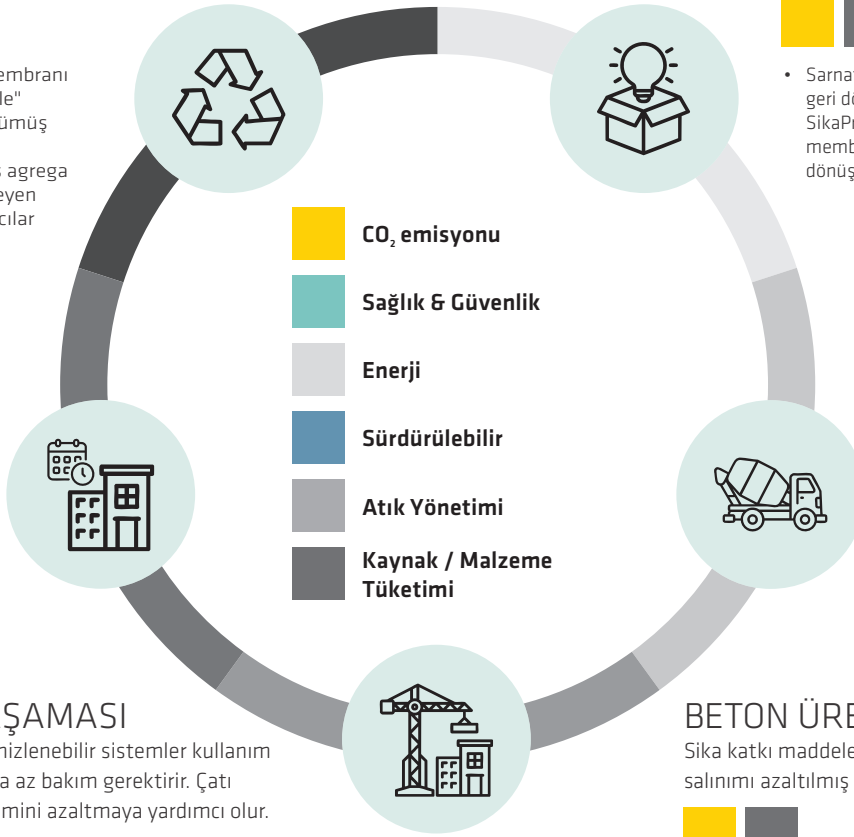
embranı
le"
ümüş

s agrega
eyen
cılar

• Sarna
geri dö
SikaPr
memb
dönüş

$CO_2$ emisyonu

Sağlık & Güvenlik

Enerji

Sürdürülebilir

Atık Yönetimi

Kaynak / Malzeme Tüketimi

ŞAMASI
nizlenebilir sistemler kullanım
a az bakım gerektirir. Çatı
mini azaltmaya yardımcı olur.

BETON ÜRE
Sika katkı maddele
salınımı azaltılmış